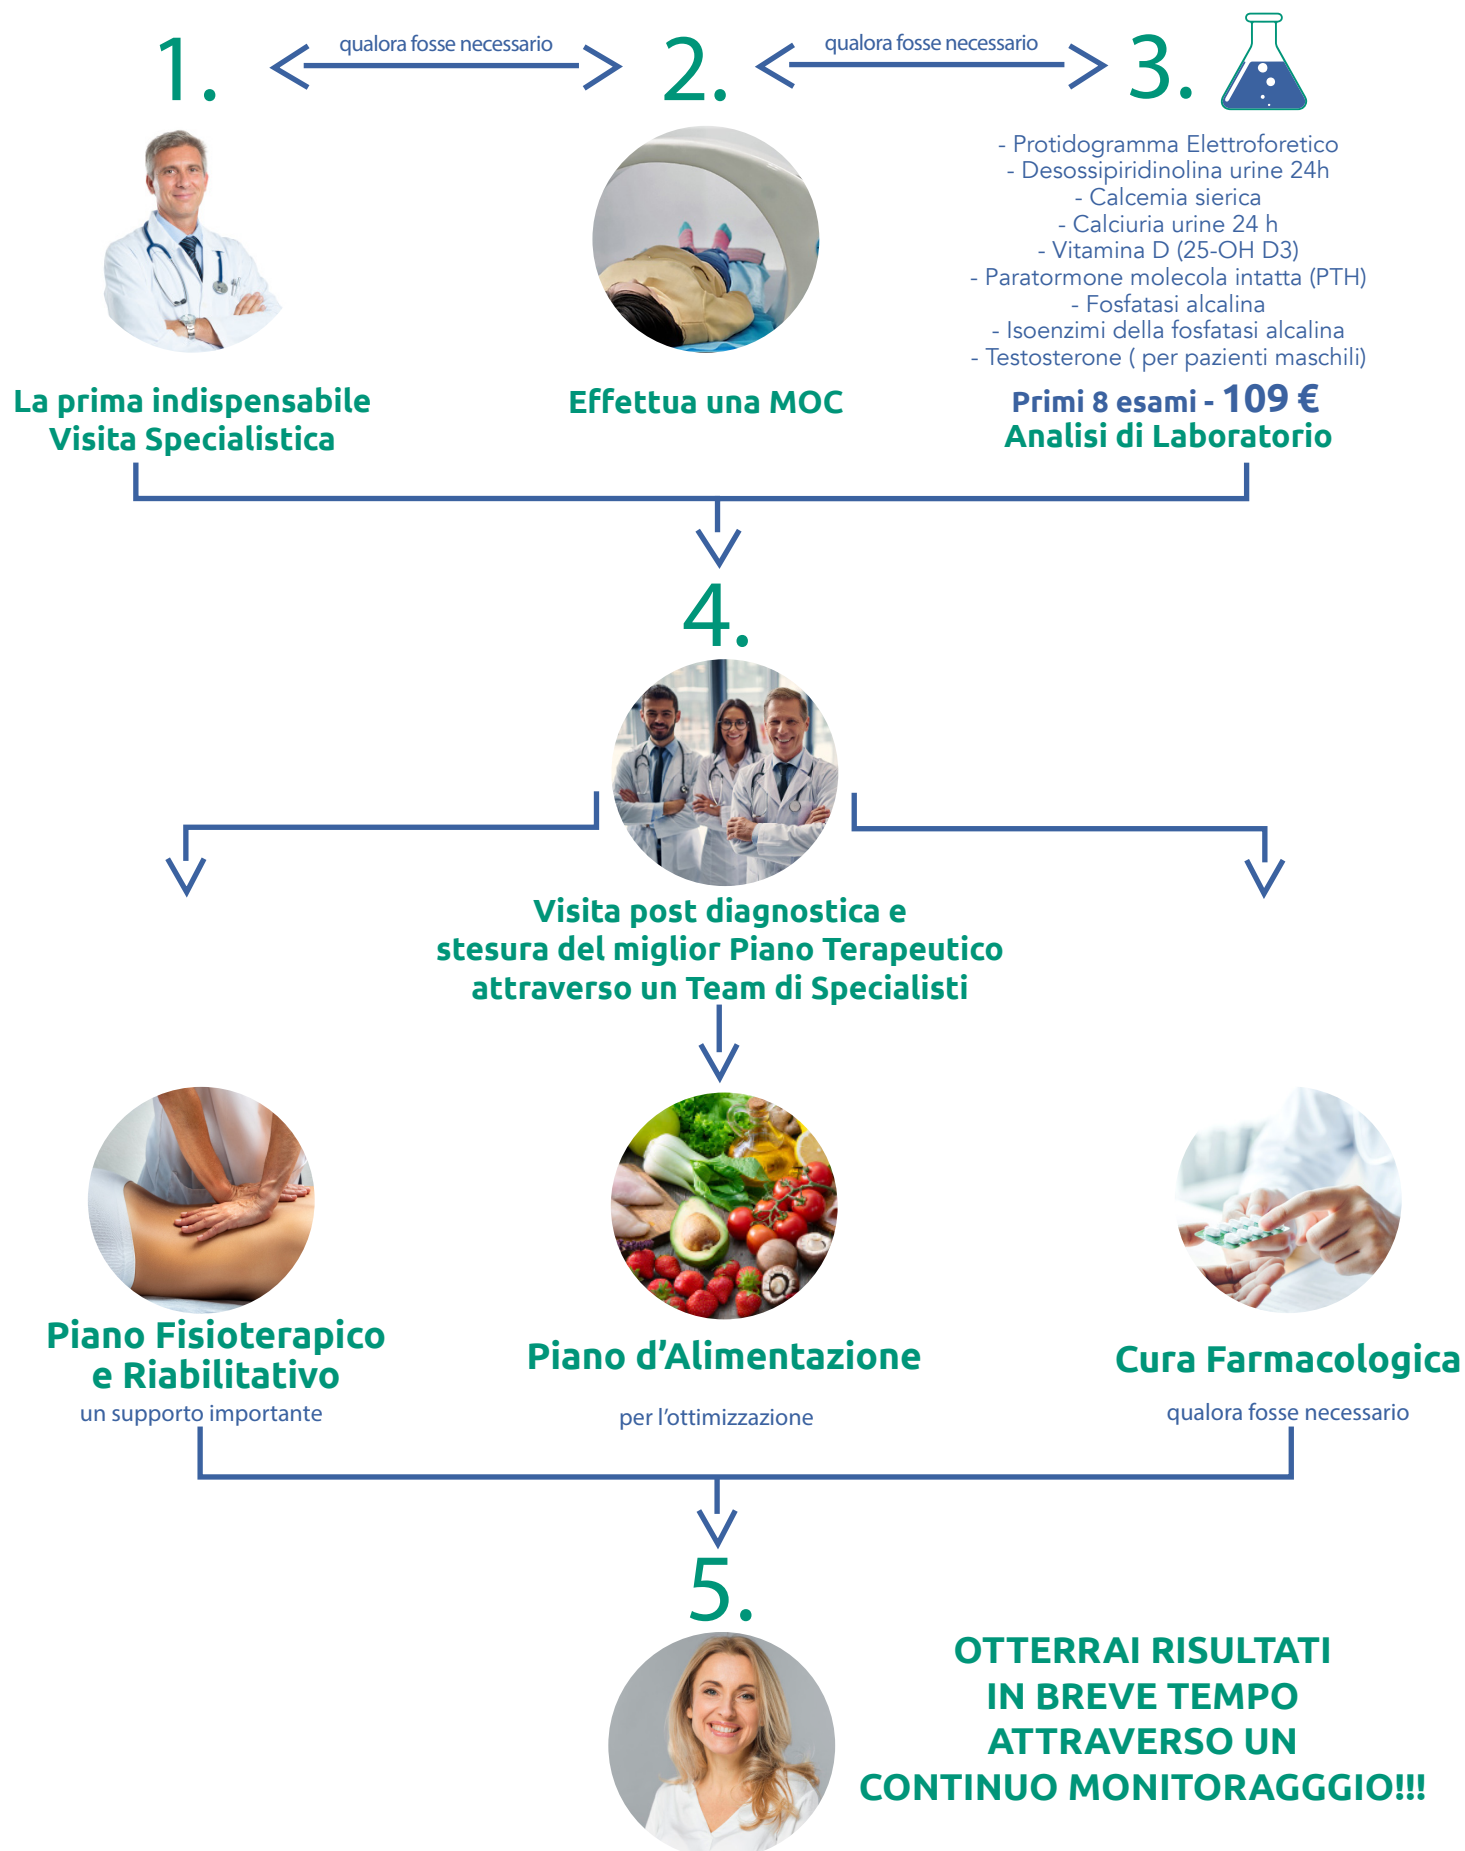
1. qualora fosse necessario 2. qualora fosse necessario 3.

La prima indispensabile Visita Specialistica

Effettua una MOC

- Protidogramma Elettroforetico
- Desossipiridinolina urine 24h
- Calcemia sierica
- Calciuria urine 24 h
- Vitamina D (25-OH D3)
- Paratormone molecola intatta (PTH)
- Fosfatasi alcalina
- Isoenzimi della fosfatasi alcalina
- Testosterone ( per pazienti maschili)

Primi 8 esami - 109 €
Analisi di Laboratorio

4.

Visita post diagnostica e stesura del miglior Piano Terapeutico attraverso un Team di Specialisti

Piano Fisioterapico e Riabilitativo
un supporto importante

Piano d'Alimentazione
per l'ottimizzazione

Cura Farmacologica
qualora fosse necessario

5.

OTTERRAI RISULTATI IN BREVE TEMPO ATTRAVERSO UN CONTINUO MONITORAGGIO!!!